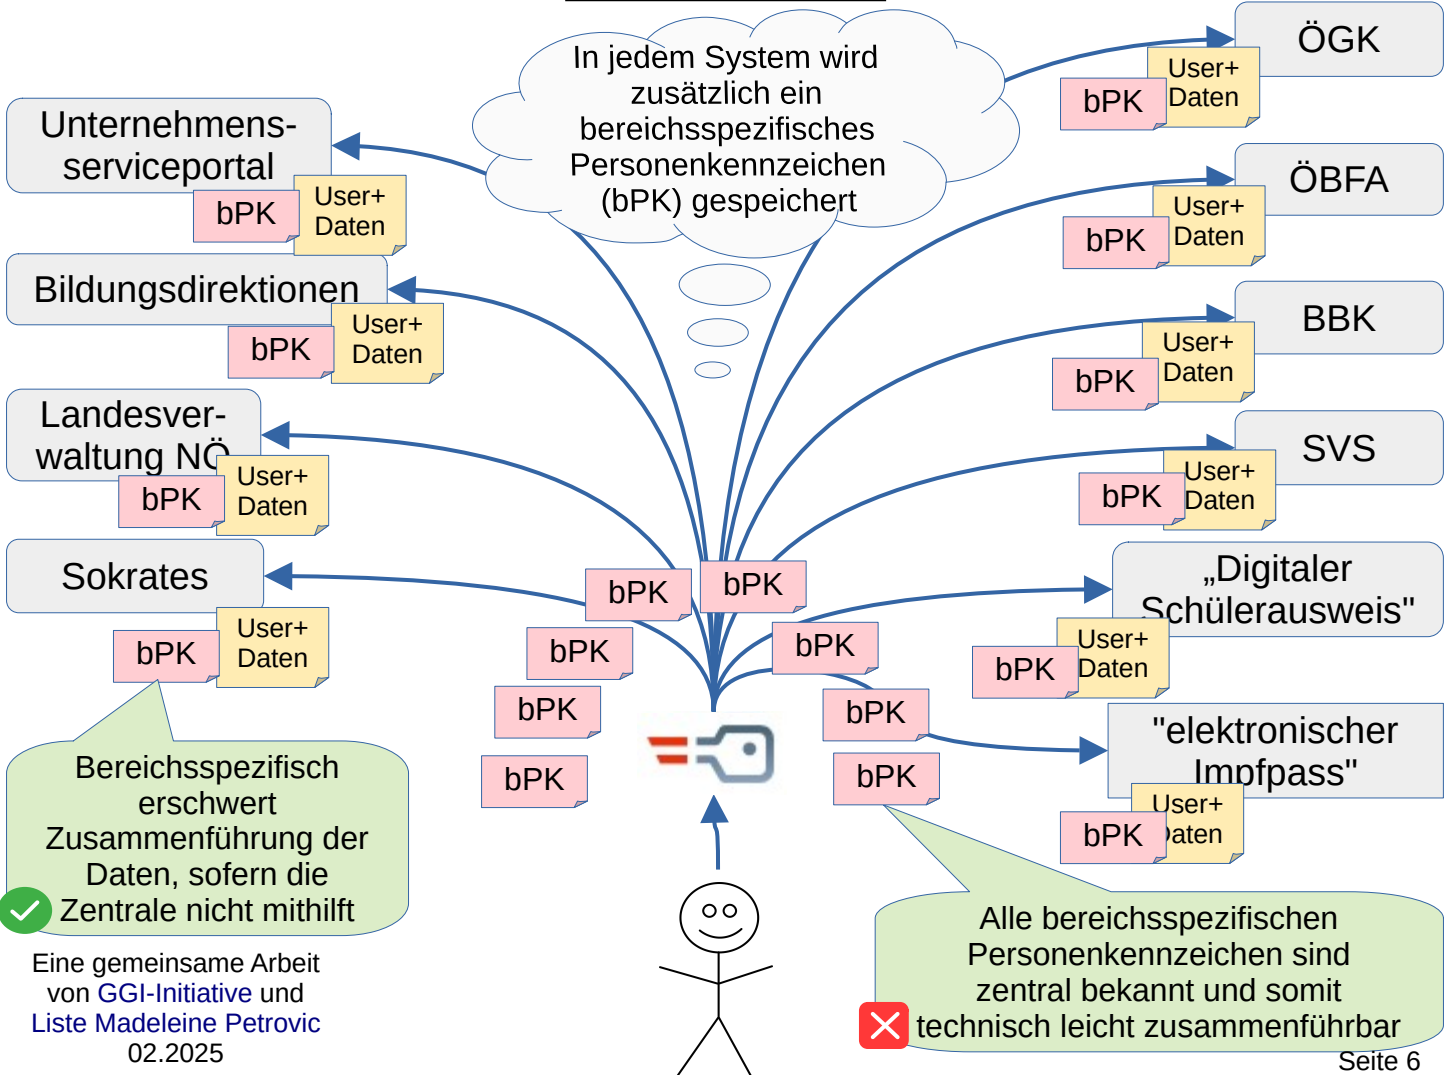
In jedem System wird zusätzlich ein bereichsspezifisches Personenkennzeichen (bPK) gespeichert

Unternehmens-serviceportal
bPK
User+ Daten

Bildungsdirektionen
bPK
User+ Daten

Landesver-waltung NÖ
bPK
User+ Daten

Sokrates
bPK
User+ Daten

ÖGK
bPK
User+ Daten

ÖBFA
bPK
User+ Daten

BBK
bPK
User+ Daten

SVS
bPK
User+ Daten

„Digitaler Schülerausweis"
bPK
User+ Daten

"elektronischer Impfpass"
bPK
User+ Daten

bPK
bPK
bPK
bPK
bPK
bPK
bPK
bPK

Bereichsspezifisch erschwert Zusammenführung der Daten, sofern die Zentrale nicht mithilft

Alle bereichsspezifischen Personenkennzeichen sind zentral bekannt und somit technisch leicht zusammenführbar

Eine gemeinsame Arbeit von GGI-Initiative und Liste Madeleine Petrovic
02.2025

Seite 6